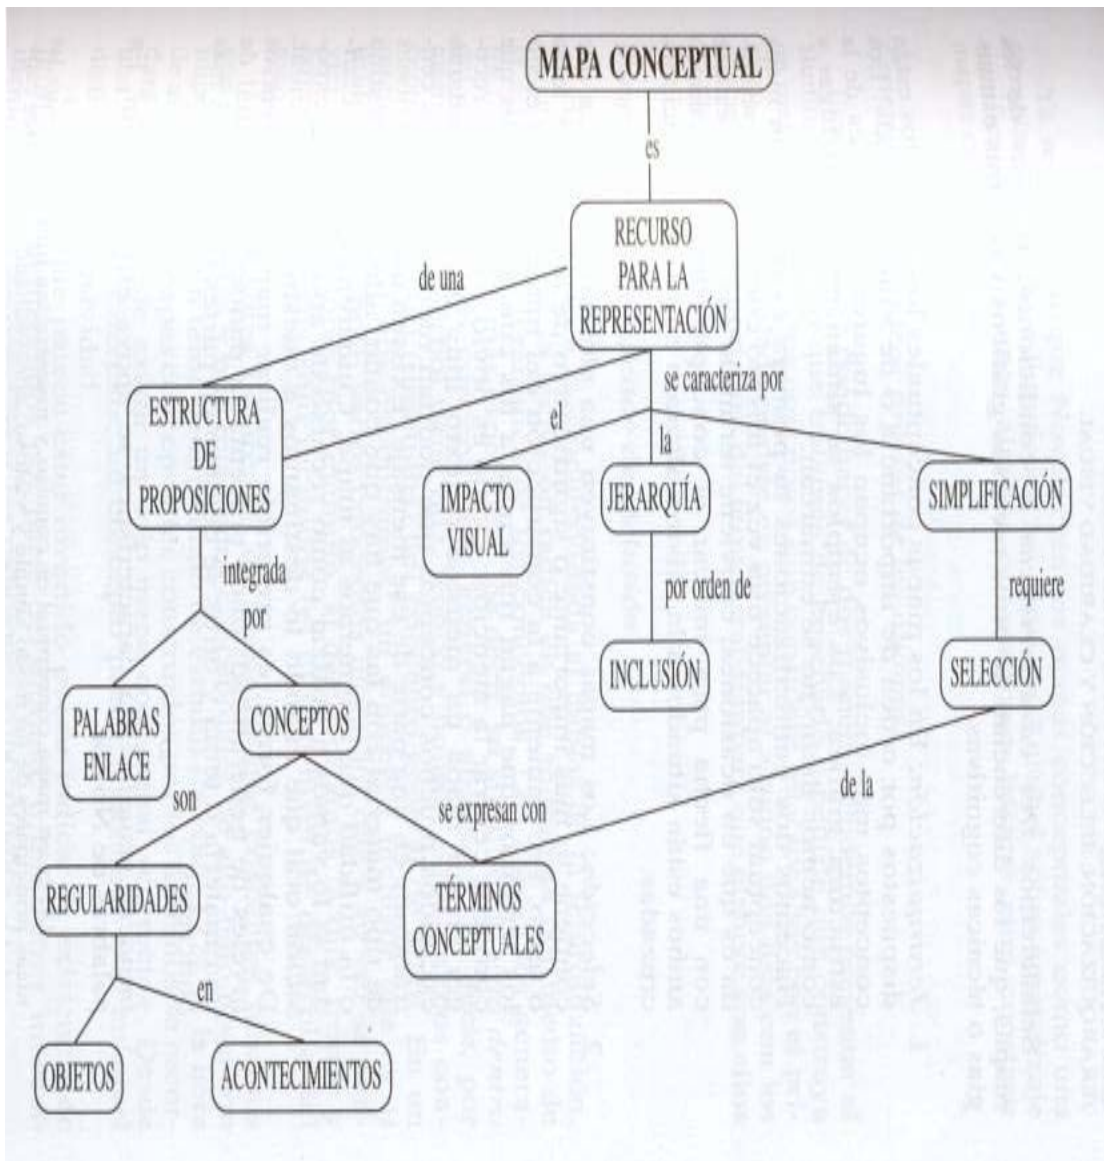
MAPA CONCEPTUAL

es

RECURSO PARA LA REPRESENTACIÓN

de una

se caracteriza por

ESTRUCTURA DE PROPOSICIONES

el

la

IMPACTO VISUAL

JERARQUÍA

SIMPLIFICACIÓN

integrada por

por orden de

requiere

INCLUSIÓN

SELECCIÓN

PALABRAS ENLACE

CONCEPTOS

son

se expresan con

de la

REGULARIDADES

TÉRMINOS CONCEPTUALES

en

OBJETOS

ACONTECIMIENTOS